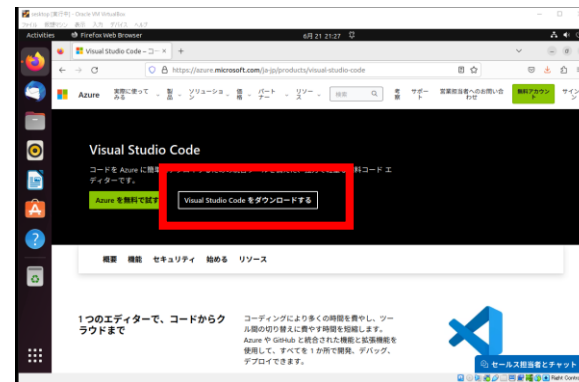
ubuntu [実行中] - Oracle VM VirtualBox
ファイル 仮想マシン 表示 入力 デバイス ヘルプ

Activities Firefox Web Browser 6月 21 21:27

Visual Studio Code – コー ×
+

https://azure.microsoft.com/ja-jp/products/visual-studio-code

Azure 実際に使ってみる 製品 ソリューション 価格 パートナー リソース 検索 考察 サポート 営業担当者へのお問い合わせ 無料アカウント サインイン

Visual Studio Code

コードを Azure に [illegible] 料コード エディターです。

Azure を無料で試す

Visual Studio Code をダウンロードする

概要 機能 セキュリティ 始める リソース

1 つのエディターで、コードからクラウドまで

コーディングにより多くの時間を費やし、ツール間の切り替えに費やす時間を短縮します。Azure や GitHub と統合された機能と拡張機能を使用して、すべてを 1 か所で開発、デバッグ、デプロイできます。

セールス担当者とチャット

Right Control